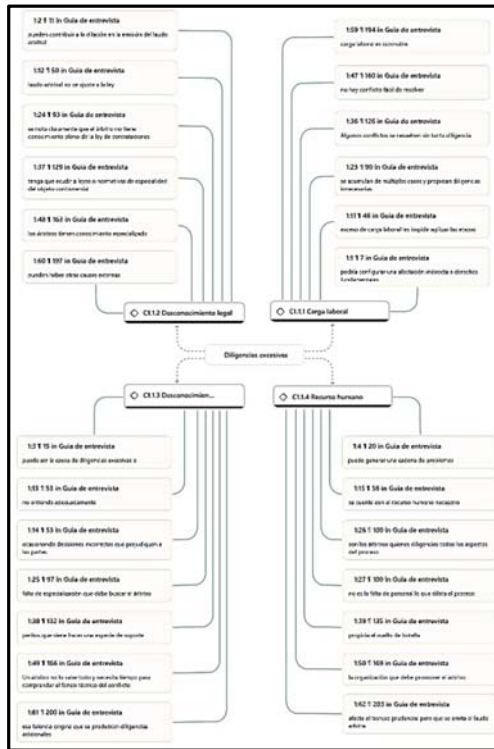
1:2 ¶ 11 in Guía de entrevista
pueden contribuir a la dilación en la emisión del laudo arbitral

1:12 ¶ 50 in Guía de entrevista
laudo arbitral no se ajuste a la ley

1:24 ¶ 93 in Guía de entrevista
se nota claramente que el árbitro no tiene conocimiento pleno de la ley de contrataciones

1:37 ¶ 129 in Guía de entrevista
tenga que acudir a leyes o normativas de especialidad del objeto contractual

1:48 ¶ 163 in Guía de entrevista
los árbitros tienen conocimiento especializado

1:60 ¶ 197 in Guía de entrevista
pueden haber otras causas externas

C1.1.2 Desconocimiento legal

1:59 ¶ 194 in Guía de entrevista
carga laboral es sumamente

1:47 ¶ 160 in Guía de entrevista
no hay conflicto fácil de resolver

1:36 ¶ 126 in Guía de entrevista
Algunos conflictos se resuelven sin tanta diligencia

1:23 ¶ 90 in Guía de entrevista
se acumulan de múltiples casos y proyectan diligencias innecesarias

1:11 ¶ 48 in Guía de entrevista
exceso de carga laboral es impide agilizar los etapas

1:1 ¶ 7 in Guía de entrevista
podría configurar una afectación inmediata a derechos fundamentales

C1.1.1 Carga laboral

Diligencias excesivas

C1.1.3 Desconocimien...

1:3 ¶ 15 in Guía de entrevista
puede ser la causa de diligencias excesivas o

1:13 ¶ 53 in Guía de entrevista
no entiendo adecuadamente

1:14 ¶ 53 in Guía de entrevista
ocasionando decisiones incorrectas que perjudiquen a las partes

1:25 ¶ 97 in Guía de entrevista
falta de especialización que debe buscar el árbitro

1:38 ¶ 132 in Guía de entrevista
peritos que tiene hacer una especie de soporte

1:49 ¶ 166 in Guía de entrevista
Un árbitro no lo sabe todo y necesita tiempo para comprender el tema técnico del conflicto

1:61 ¶ 200 in Guía de entrevista
esa falencia origine que se produzcan diligencias adicionales

C1.1.4 Recurso humano

1:4 ¶ 20 in Guía de entrevista
puede generar una demora de arbitrajes

1:15 ¶ 58 in Guía de entrevista
se cuente con el recurso humano necesario

1:26 ¶ 100 in Guía de entrevista
son los árbitros quienes diligencian todos los aspectos del proceso

1:27 ¶ 100 in Guía de entrevista
no es la falta de personal lo que dilata el proceso

1:39 ¶ 135 in Guía de entrevista
propicia el cuello de botella

1:50 ¶ 169 in Guía de entrevista
la organización que debe promover el árbitro

1:62 ¶ 203 in Guía de entrevista
afecta el tiempo prudencial para que se emita el laudo arbitral